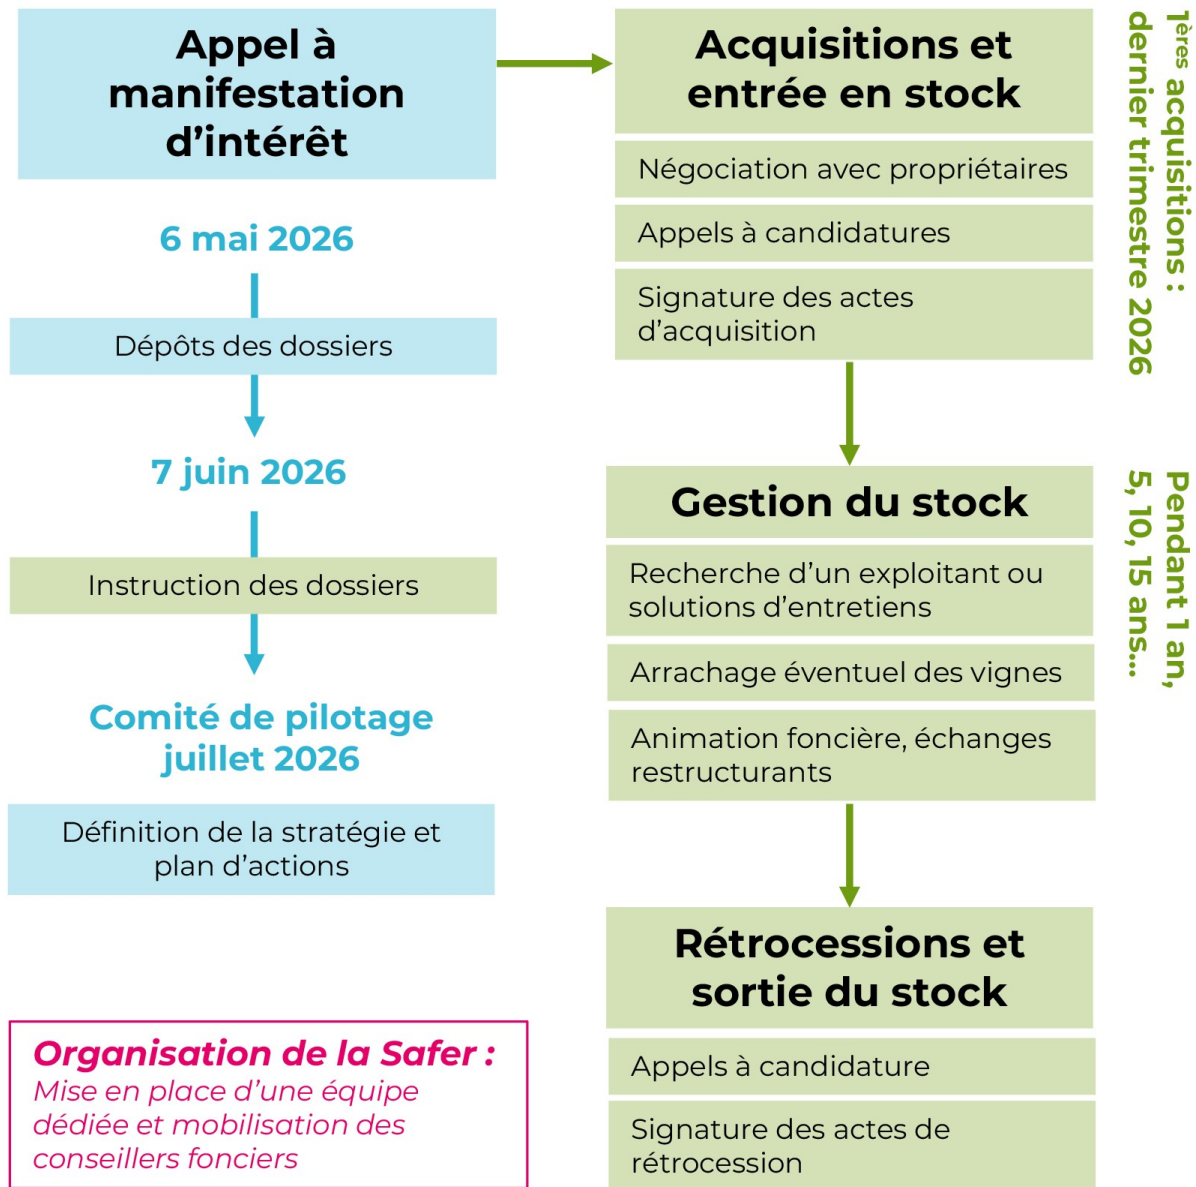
Appel à manifestation d'intérêt

6 mai 2026

Dépôts des dossiers

7 juin 2026

Instruction des dossiers

Comité de pilotage juillet 2026

Définition de la stratégie et plan d'actions

Organisation de la Safer :
Mise en place d'une équipe dédiée et mobilisation des conseillers fonciers

Acquisitions et entrée en stock

Négociation avec propriétaires

Appels à candidatures

Signature des actes d'acquisition

1ères acquisitions : dernier trimestre 2026

Gestion du stock

Recherche d'un exploitant ou solutions d'entretiens

Arrachage éventuel des vignes

Animation foncière, échanges restructurants

Pendant 1 an, 5, 10, 15 ans…

Rétrocessions et sortie du stock

Appels à candidature

Signature des actes de rétrocession